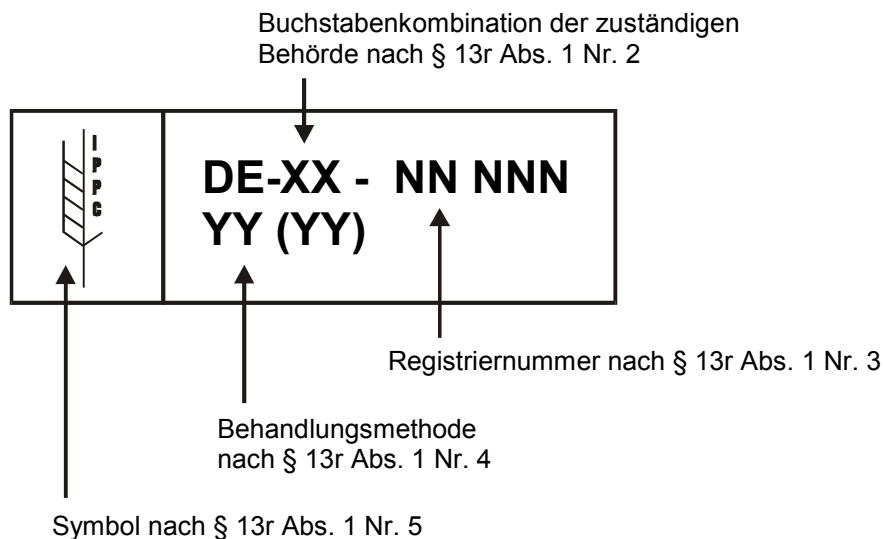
Buchstabenkombination der zuständigen Behörde nach § 13r Abs. 1 Nr. 2

IPPC

DE-XX - NN NNN
YY (YY)

Registriernummer nach § 13r Abs. 1 Nr. 3

Behandlungsmethode nach § 13r Abs. 1 Nr. 4

Symbol nach § 13r Abs. 1 Nr. 5